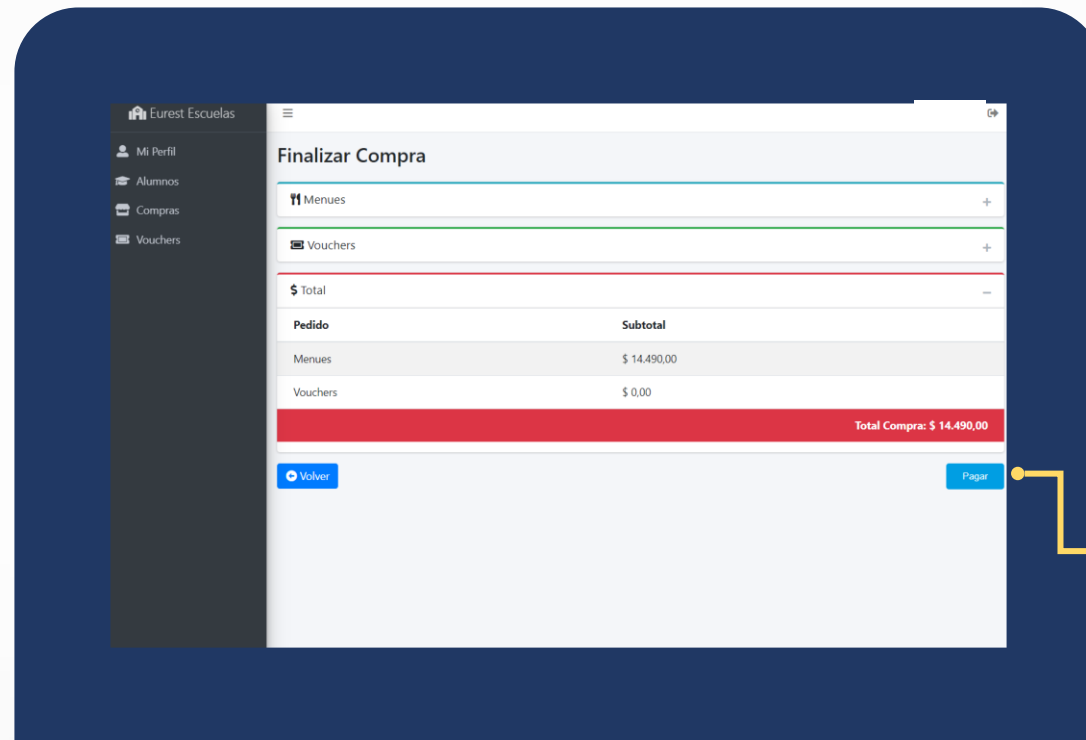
Eurest Escuelas

Mi Perfil
Alumnos
Compras
Vouchers

Finalizar Compra

Menues +

Vouchers +

$ Total –

| Pedido | Subtotal |
|---|---|
| Menues | $ 14.490,00 |
| Vouchers | $ 0,00 |

Total Compra: $ 14.490,00

Volver

Pagar